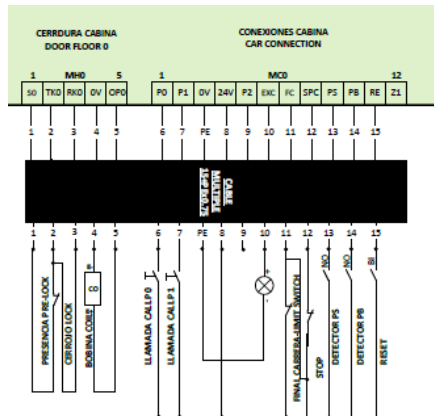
CERRDURA CABINA
DOOR FLOOR 0

CONEXIONES CABINA
CAR CONNECTION

1 MH0 5
S0 TK0 RK0 0V OP0

1 MC0 12
P0 P1 0V 24V P2 EXC FC SPC PS PB RE Z1

1 2 3 4 5 6 7 PE 8 9 10 11 12 13 14 15

CABLE MULTIPLE

1 2 3 4 5 6 7 PE 8 9 10 11 12 13 14 15

PRESENCIA PRE-LOCK
CERROJO LOCK
CO
BOBINA COIL
LLAMADA CALL P0
LLAMADA CALL P1
FINAL CARRERA LIMIT SWITCH
STOP
NO
DETECTOR PS
NO
DETECTOR PB
BI
RESET